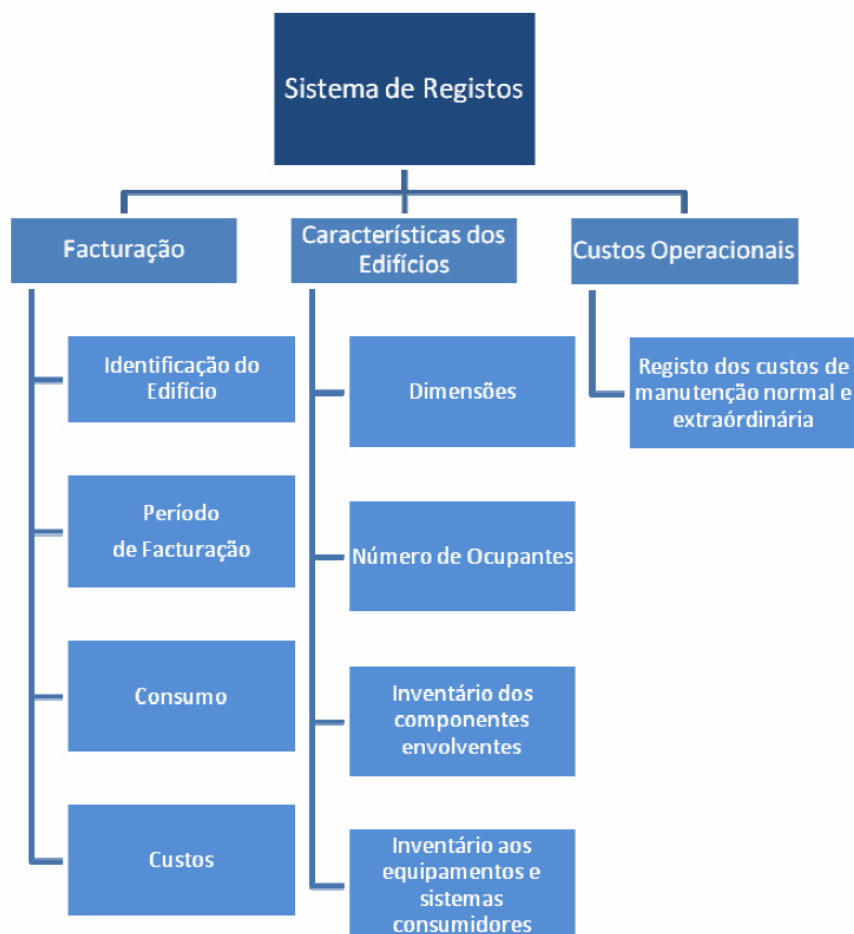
Sistema de Registos

Facturação

Características dos Edifícios

Custos Operacionais

Identificação do Edifício

Período de Facturação

Consumo

Custos

Dimensões

Número de Ocupantes

Inventário dos componentes envolventes

Inventário aos equipamentos e sistemas consumidores

Registo dos custos de manutenção normal e extraórdinária